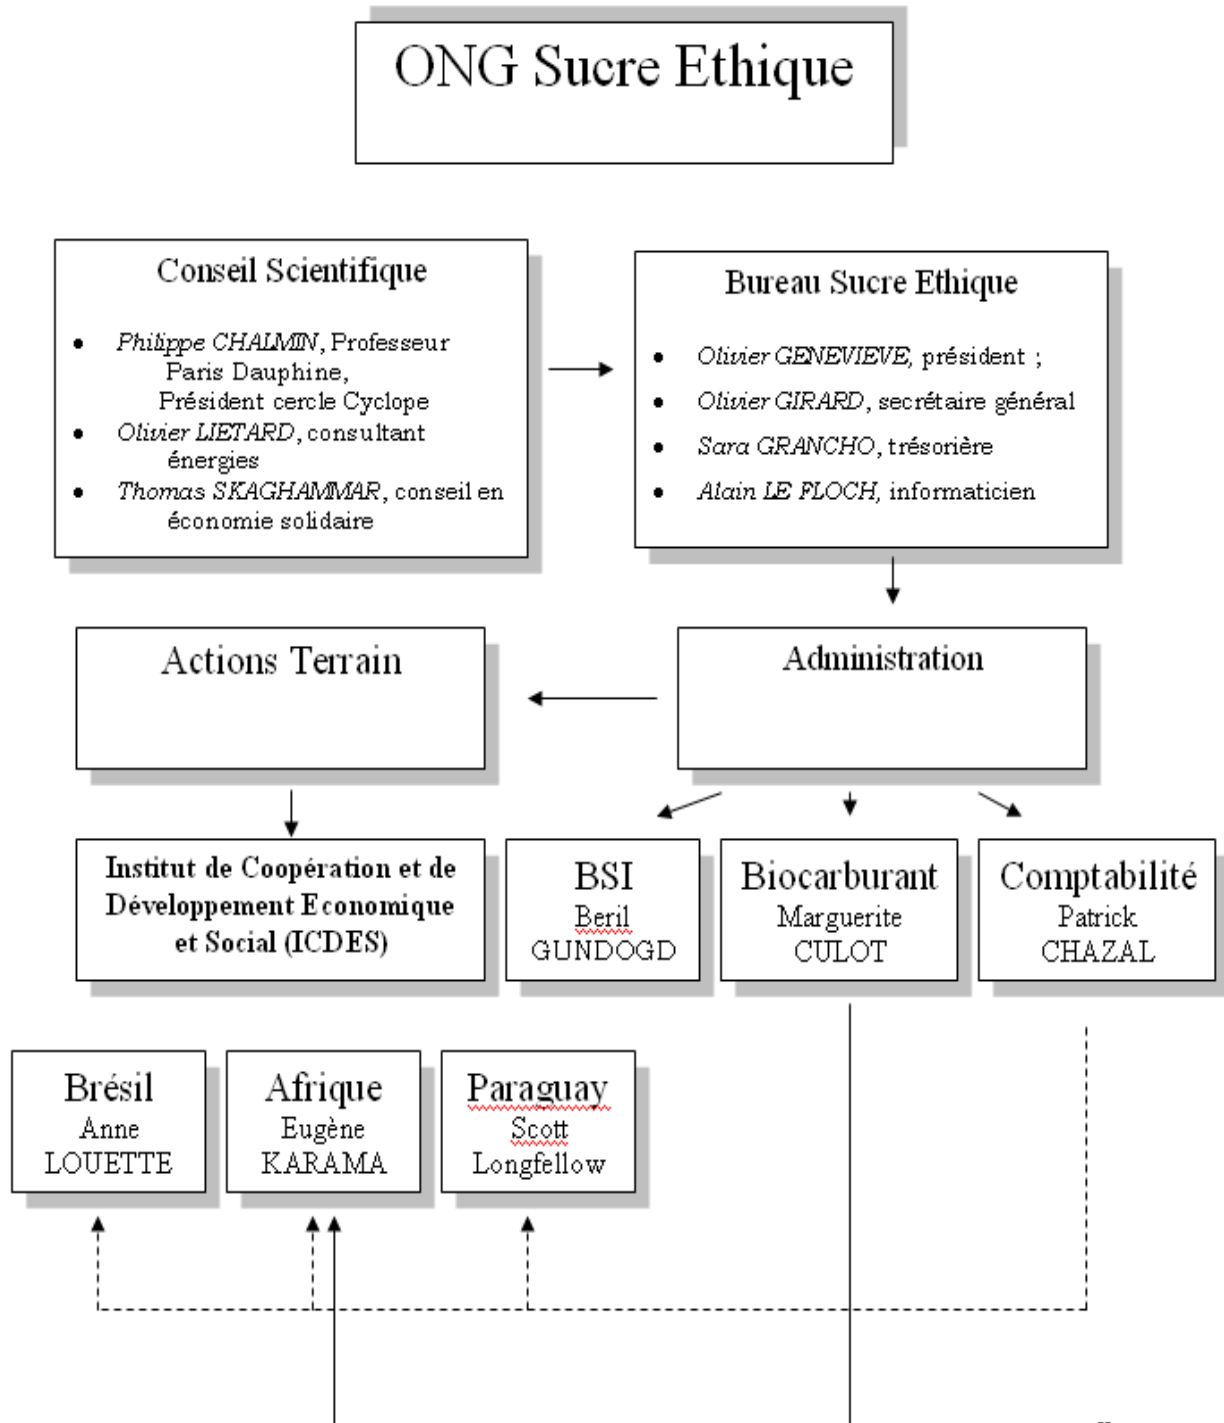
ONG Sucre Ethique

Conseil Scientifique

- Philippe CHALMIN, Professeur Paris Dauphine, Président cercle Cyclope
- Olivier LIETARD, consultant énergies
- Thomas SKAGHAMMAR, conseil en économie solidaire

Bureau Sucre Ethique

- Olivier GENEVIEVE, président ;
- Olivier GIRARD, secrétaire général
- Sara GRANCHO, trésorière
- Alain LE FLOCH, informaticien

Actions Terrain

Administration

Institut de Coopération et de Développement Economique et Social (ICDES)

BSI
Beril
GUNDOGD

Biocarburant
Marguerite
CULOT

Comptabilité
Patrick
CHAZAL

Brésil
Anne
LOUETTE

Afrique
Eugène
KARAMA

Paraguay
Scott
Longfellow